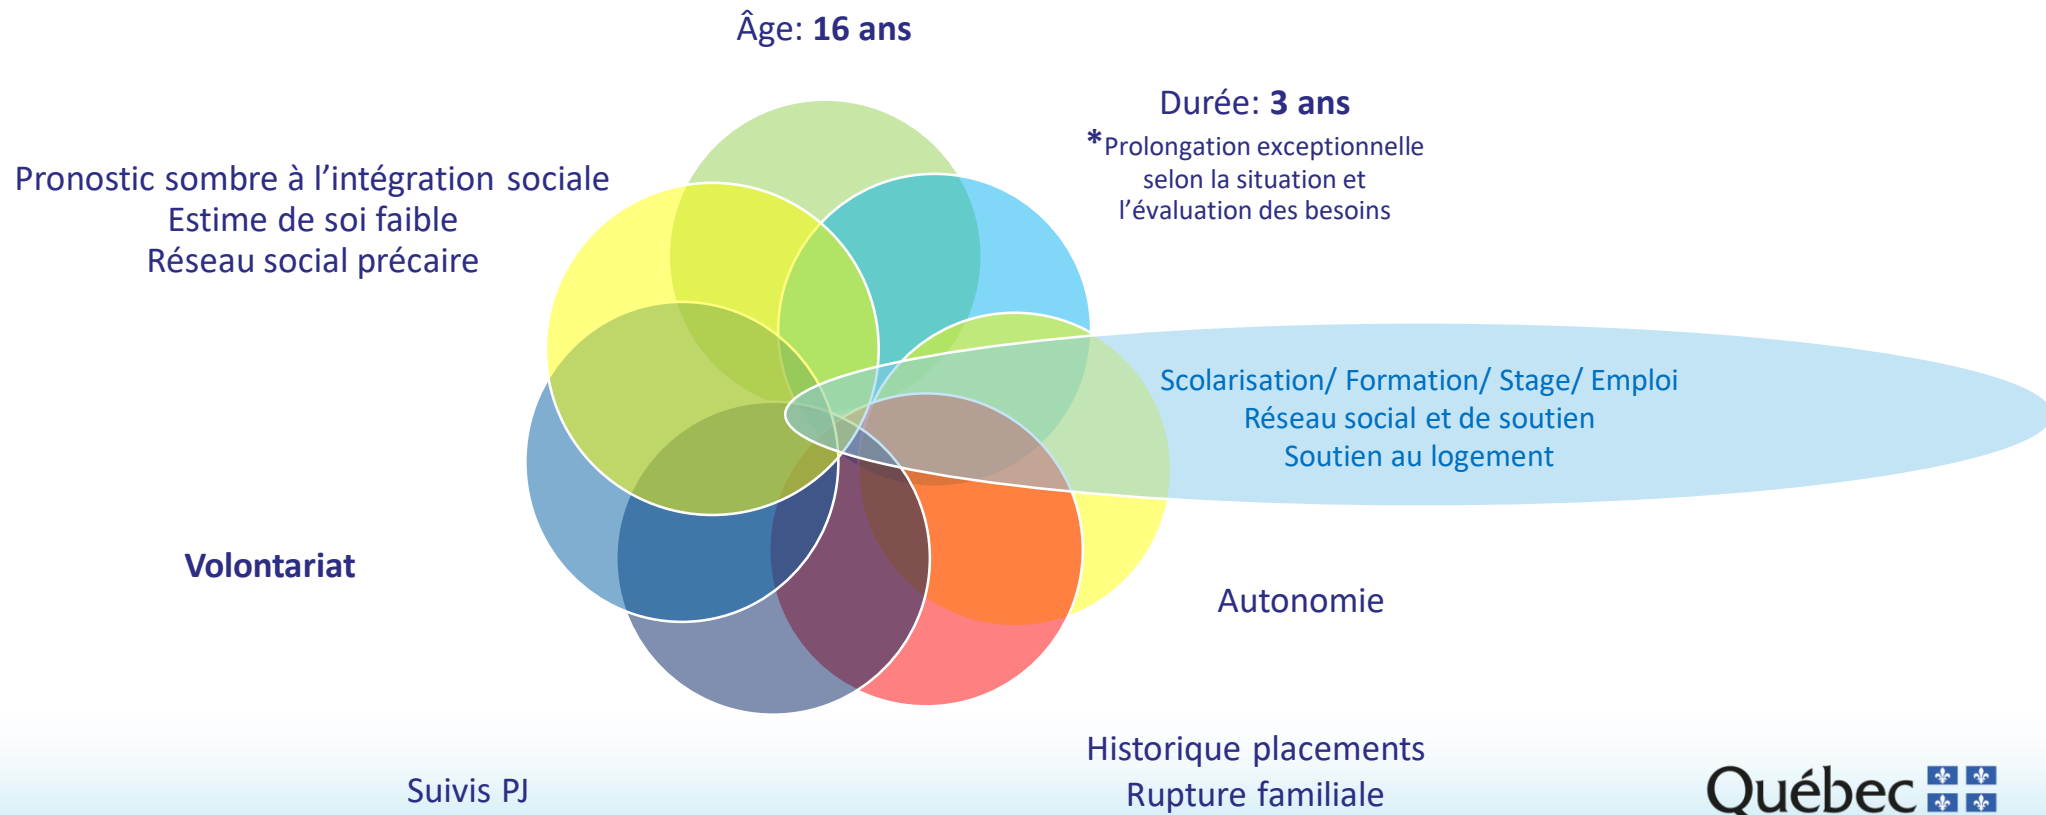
Âge: **16 ans**

Durée: **3 ans**
*Prolongation exceptionnelle selon la situation et l'évaluation des besoins

Pronostic sombre à l'intégration sociale
Estime de soi faible
Réseau social précaire

Scolarisation/ Formation/ Stage/ Emploi
Réseau social et de soutien
Soutien au logement

**Volontariat**

Autonomie

Historique placements
Rupture familiale

Suivis PJ

Québec